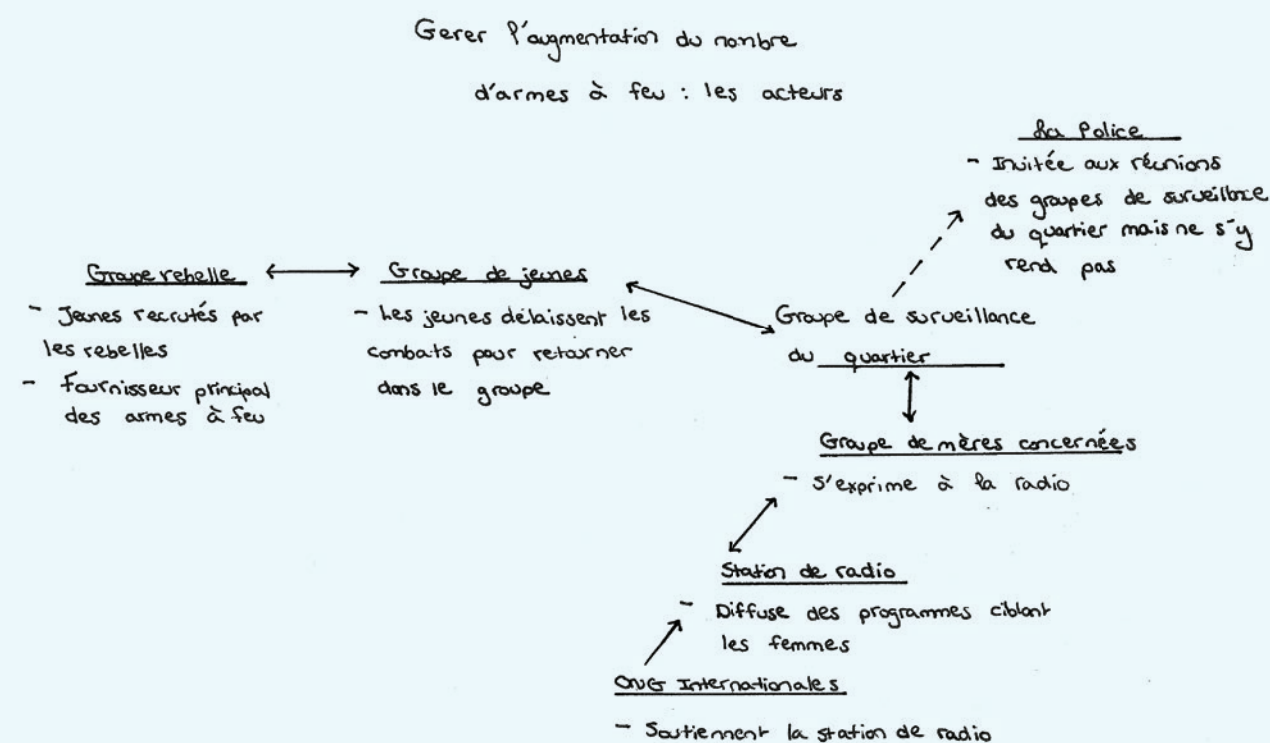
Gerer l'augmentation du nombre d'armes à feu : les acteurs

La Police
- Invitée aux réunions des groupes de surveilbce du quartier mais ne s'y rend pas

Groupe rebelle
- Jeunes recrutés par les rebelles
- Fournisseur principal des armes à feu

Groupe de jeunes
- Les jeunes délaissent les combats pour retourner dans le groupe

Groupe de surveillance du quartier

Groupe de mères concernées
- S'exprime à la radio

Station de radio
- Diffuse des programmes ciblant les femmes

ONG Internationales
- Soutiennent la station de radio